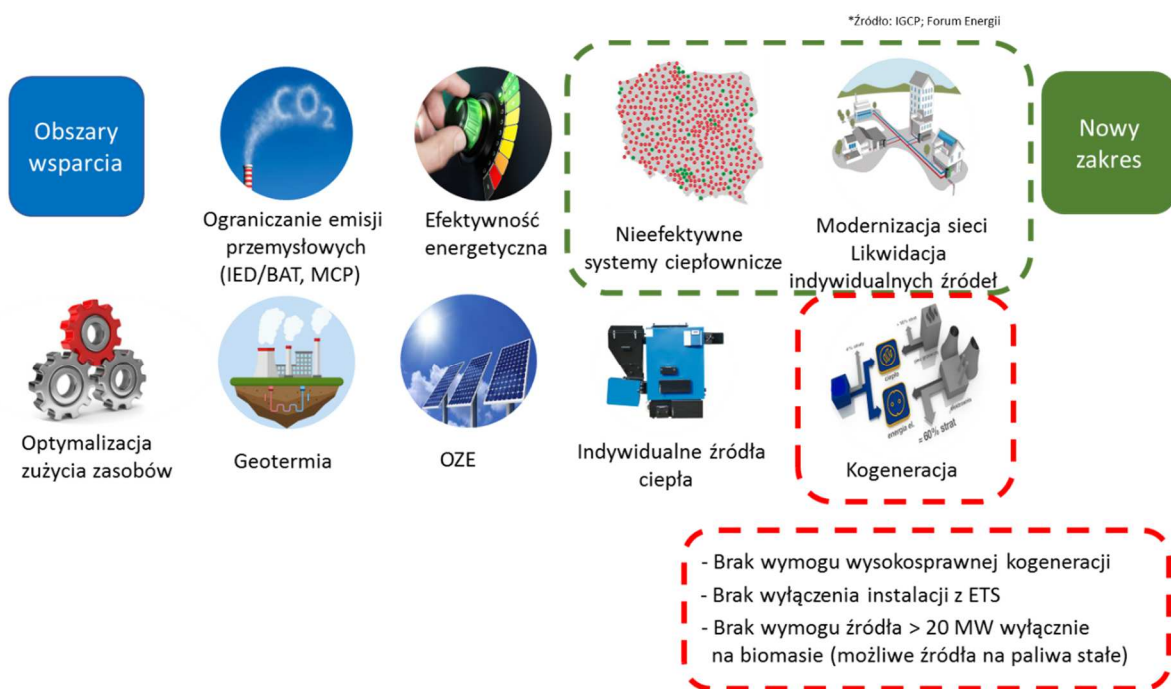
*Źródło: IGCP; Forum Energii

Obszary wsparcia

$CO_2$

Ograniczanie emisji przemysłowych (IED/BAT, MCP)

Efektywność energetyczna

Nieefektywne systemy ciepłownicze

Modernizacja sieci Likwidacja indywidualnych źródeł

Nowy zakres

Optymalizacja zużycia zasobów

Geotermia

OZE

Indywidualne źródła ciepła

ciepło

energia el.

≈ 60% strat

Kogeneracja

- Brak wymogu wysokosprawnej kogeneracji
- Brak wyłączenia instalacji z ETS
- Brak wymogu źródła > 20 MW wyłącznie na biomasie (możliwe źródła na paliwa stałe)